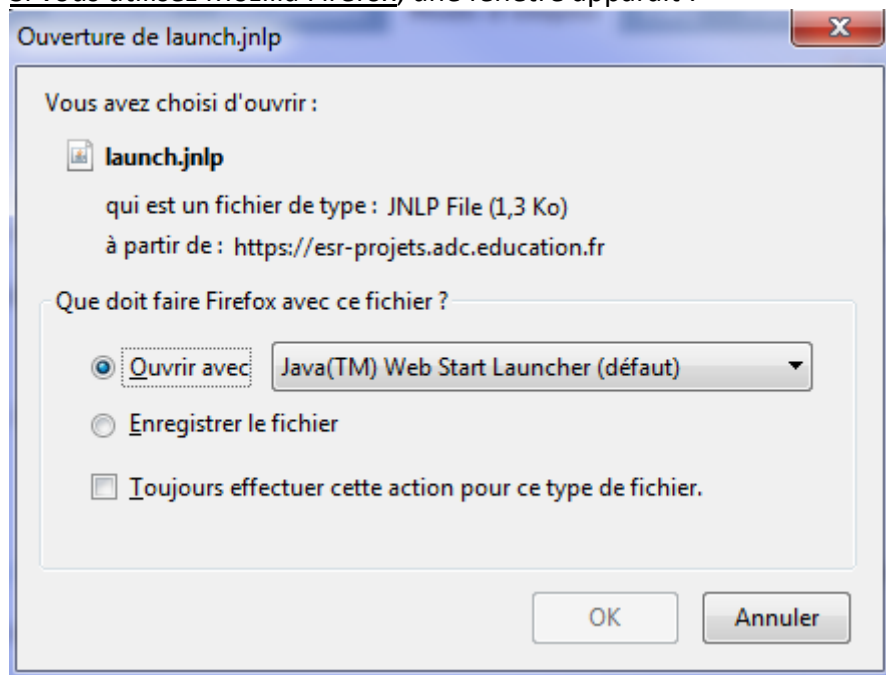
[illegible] une fenêtre apparaît :

Ouverture de launch.jnlp

Vous avez choisi d'ouvrir :

launch.jnlp

qui est un fichier de type : JNLP File (1,3 Ko)

à partir de : https://esr-projets.adc.education.fr

Que doit faire Firefox avec ce fichier ?

Ouvrir avec Java(TM) Web Start Launcher (défaut)

Enregistrer le fichier

Toujours effectuer cette action pour ce type de fichier.

OK Annuler